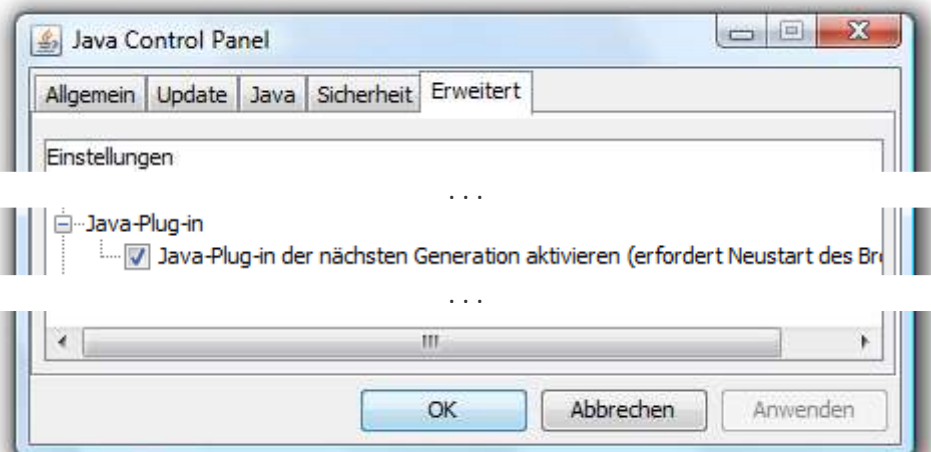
Java Control Panel

Allgemein | Update | Java | Sicherheit | Erweitert

Einstellungen

...

Java-Plug-in

Java-Plug-in der nächsten Generation aktivieren (erfordert Neustart des Br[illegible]

...

III

OK | Abbrechen | Anwenden